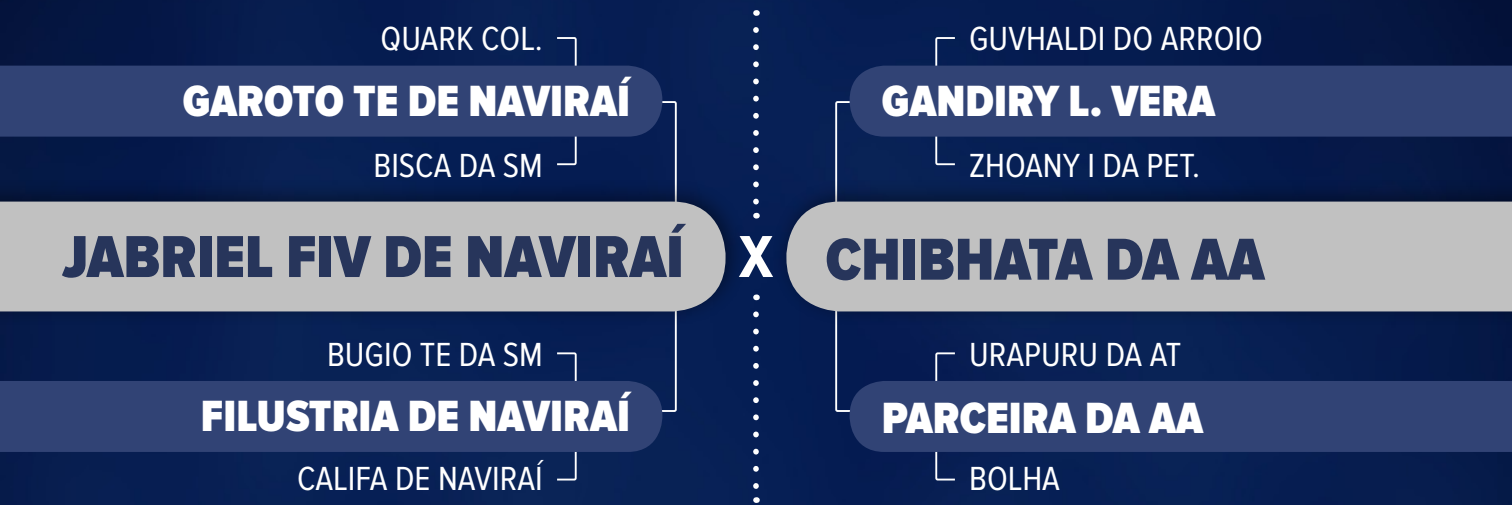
QUARK COL.

GAROTO TE DE NAVIRAÍ

BISCA DA SM

JABRIEL FIV DE NAVIRAÍ

BUGIO TE DA SM

FILUSTRIA DE NAVIRAÍ

CALIFA DE NAVIRAÍ

X

GUVHALDI DO ARROIO

GANDIRY L. VERA

ZHOANY I DA PET.

CHIBHATA DA AA

URAPURU DA AT

PARCEIRA DA AA

BOLHA